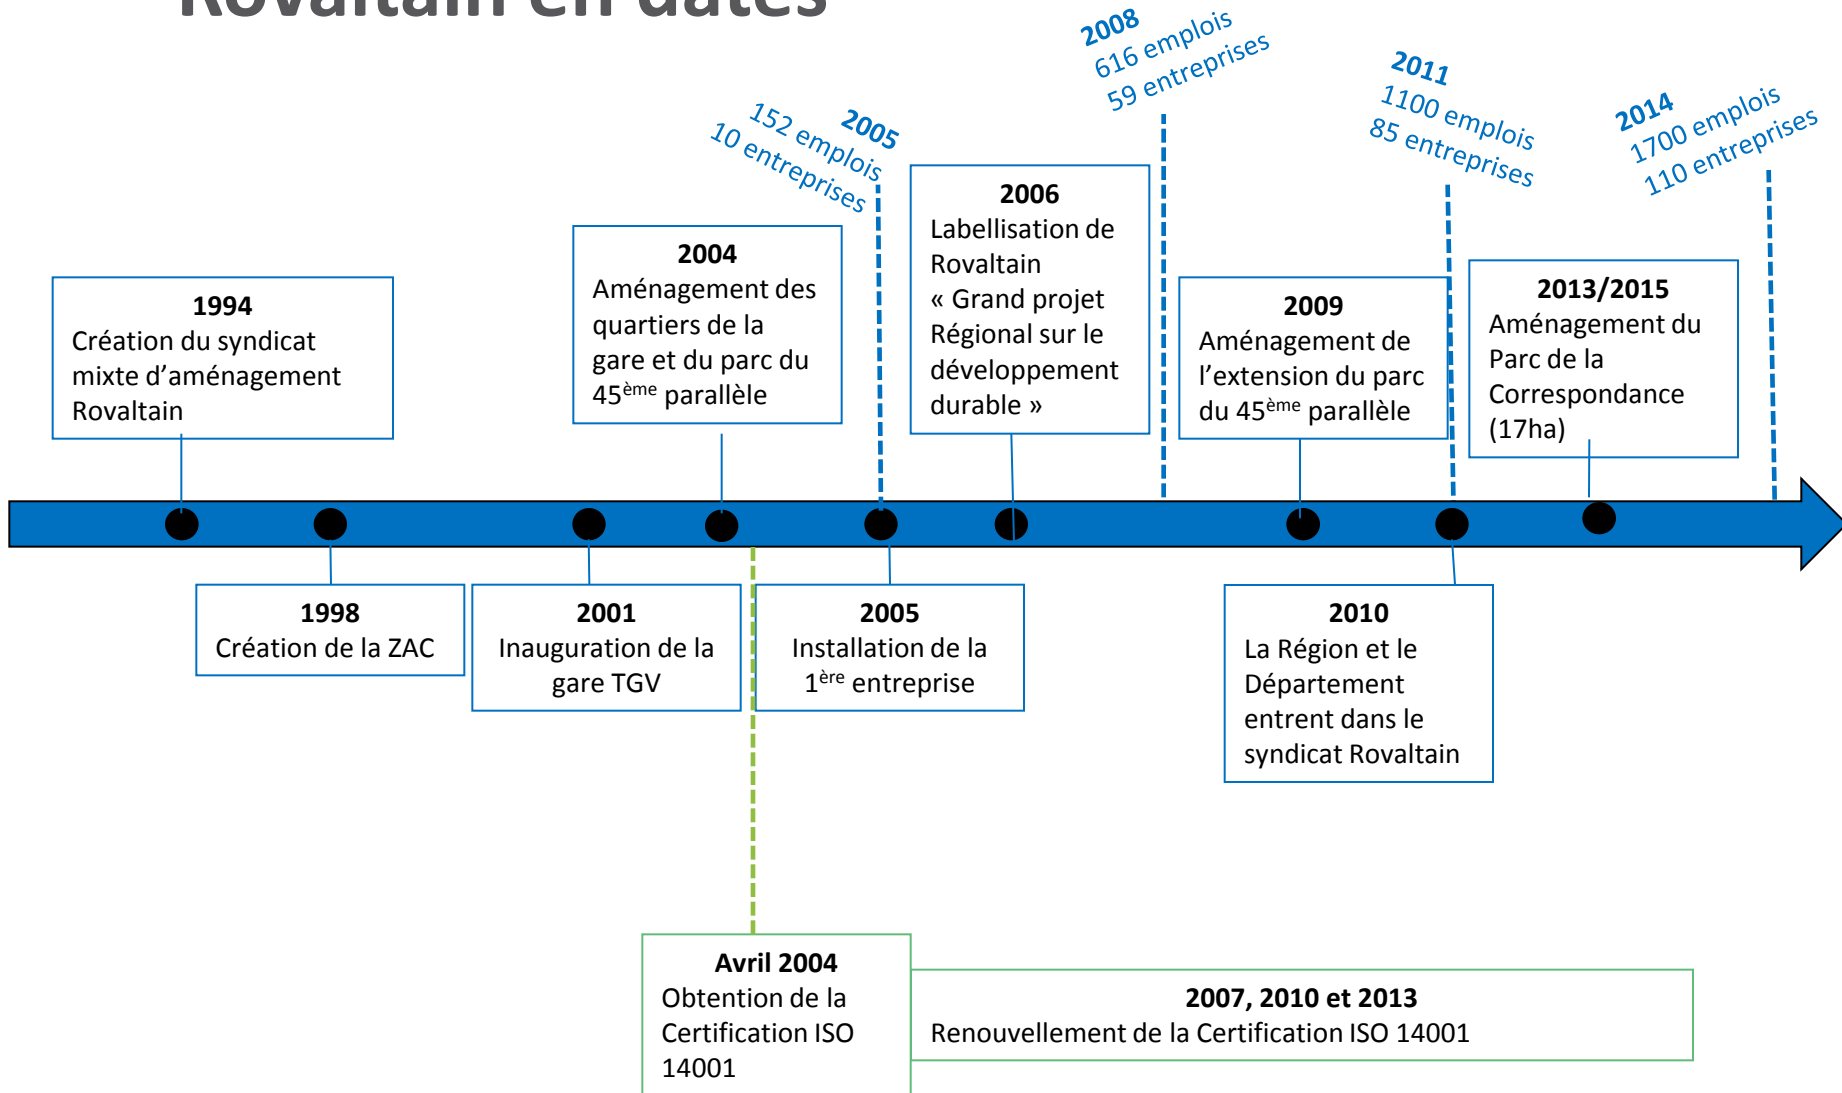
Rovaltain en dates

2005
152 emplois
10 entreprises

2008
616 emplois
59 entreprises

2011
1100 emplois
85 entreprises

2014
1700 emplois
110 entreprises

1994
Création du syndicat mixte d'aménagement Rovaltain

2004
Aménagement des quartiers de la gare et du parc du 45$^{ème}$ parallèle

2006
Labellisation de Rovaltain « Grand projet Régional sur le développement durable »

2009
Aménagement de l'extension du parc du 45$^{ème}$ parallèle

2013/2015
Aménagement du Parc de la Correspondance (17ha)

1998
Création de la ZAC

2001
Inauguration de la gare TGV

2005
Installation de la 1$^{ère}$ entreprise

2010
La Région et le Département entrent dans le syndicat Rovaltain

Avril 2004
Obtention de la Certification ISO 14001

2007, 2010 et 2013
Renouvellement de la Certification ISO 14001